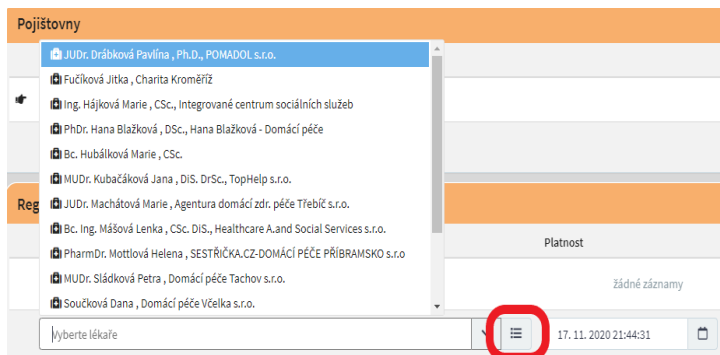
Pojišťovny

JUDr. Drábková Pavlína , Ph.D., POMADOL s.r.o.
Fučíková Jitka , Charita Kroměříž
Ing. Hájková Marie , CSc., Integrované centrum sociálních služeb
PhDr. Hana Blažková , DSc., Hana Blažková - Domácí péče
Bc. Hubálková Marie , CSc.
MUDr. Kubačáková Jana , DiS. DrSc., TopHelp s.r.o.
JUDr. Machátová Marie , Agentura domácí zdr. péče Třebíč s.r.o.
Bc. Ing. Mášová Lenka , CSc. DiS., Healthcare A.and Social Services s.r.o.
PharmDr. Mottlová Helena , SESTŘIČKA.CZ-DOMÁCÍ PÉČE PŘÍBRAMSKO s.r.o
MUDr. Sládková Petra , Domácí péče Tachov s.r.o.
Součková Dana , Domácí péče Včelka s.r.o.

Reg

Platnost

žádné záznamy

Vyberte lékaře

17. 11. 2020 21:44:31